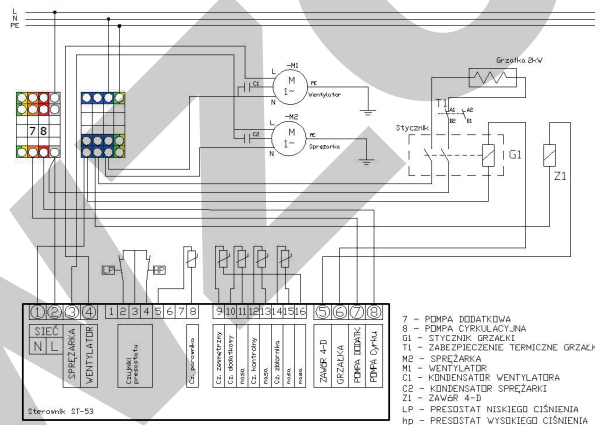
L
N
PE

-M1
M
1~
PE
N
Wentylator

-M2
M
1~
PE
N
Sprężarka

C1
C2

Grzałka 2kW

T1
A1 A2
B1 B2

Stycznik
G1

Z1

7 8

LP
HP

① ② ③ ④ 1 2 3 4 5 6 7 8 9 10 11 12 13 14 15 16 ⑤ ⑥ ⑦ ⑧

SIEĆ
N L

SPRĘŻARKA
WENTYLATOR
Czujniki presostatu
Cz. parownika
Cz. zasobnika
Cz. dodatkowy
masa
Cz. kontrolny
masa
Cz. zasilania
masa
masa
ZAWÓR 4-D
GRZAŁKA
POMPA DODATK.
POMPA Cyrku.

Sterownik ST-53

7 - POMPA DODATKOWA
8 - POMPA CYRKULACYJNA
G1 - STYCZNIK GRZAŁKI
T1 - ZABEZPIECZENIE TERMICZNE GRZAŁK
M2 - SPRĘŻARKA
M1 - WENTYLATOR
C1 - KONDENSATOR WENTYLATORA
C2 - KONDENSATOR SPRĘŻARKI
Z1 - ZAWÓR 4-D
LP - PRESOSTAT NISKIEGO CIŚNIENIA
hp - PRESOSTAT WYSOKIEGO CIŚNIENIA